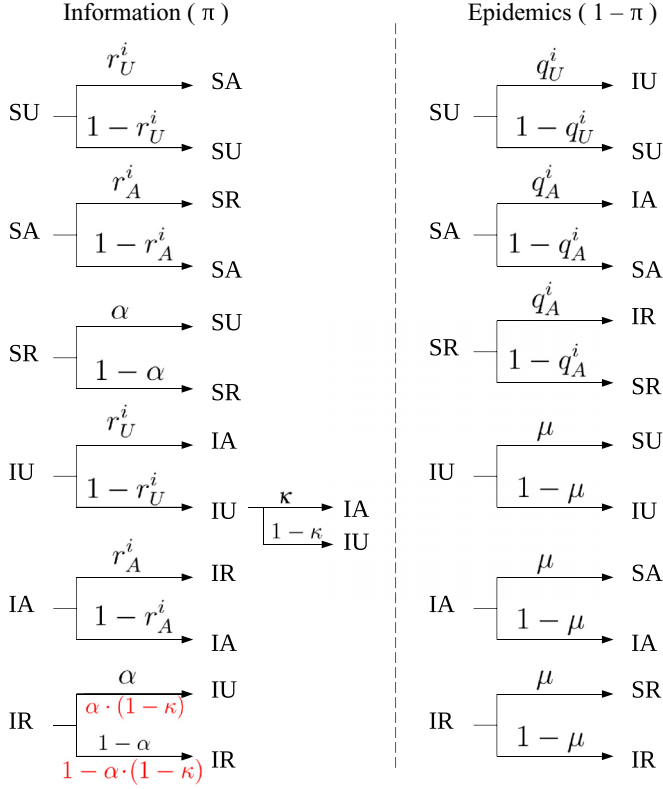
Information ( π )

SU $r_U^i$ SA
$1-r_U^i$ SU

SA $r_A^i$ SR
$1-r_A^i$ SA

SR $\alpha$ SU
$1-\alpha$ SR

IU $r_U^i$ IA
$1-r_U^i$ IU $\kappa$ IA
$1-\kappa$ IU

IA $r_A^i$ IR
$1-r_A^i$ IA

IR $\alpha$ IU
$\alpha\cdot(1-\kappa)$
$1-\alpha$ IR
$1-\alpha\cdot(1-\kappa)$

Epidemics ( 1 – π )

SU $q_U^i$ IU
$1-q_U^i$ SU

SA $q_A^i$ IA
$1-q_A^i$ SA

SR $q_A^i$ IR
$1-q_A^i$ SR

IU $\mu$ SU
$1-\mu$ IU

IA $\mu$ SA
$1-\mu$ IA

IR $\mu$ SR
$1-\mu$ IR